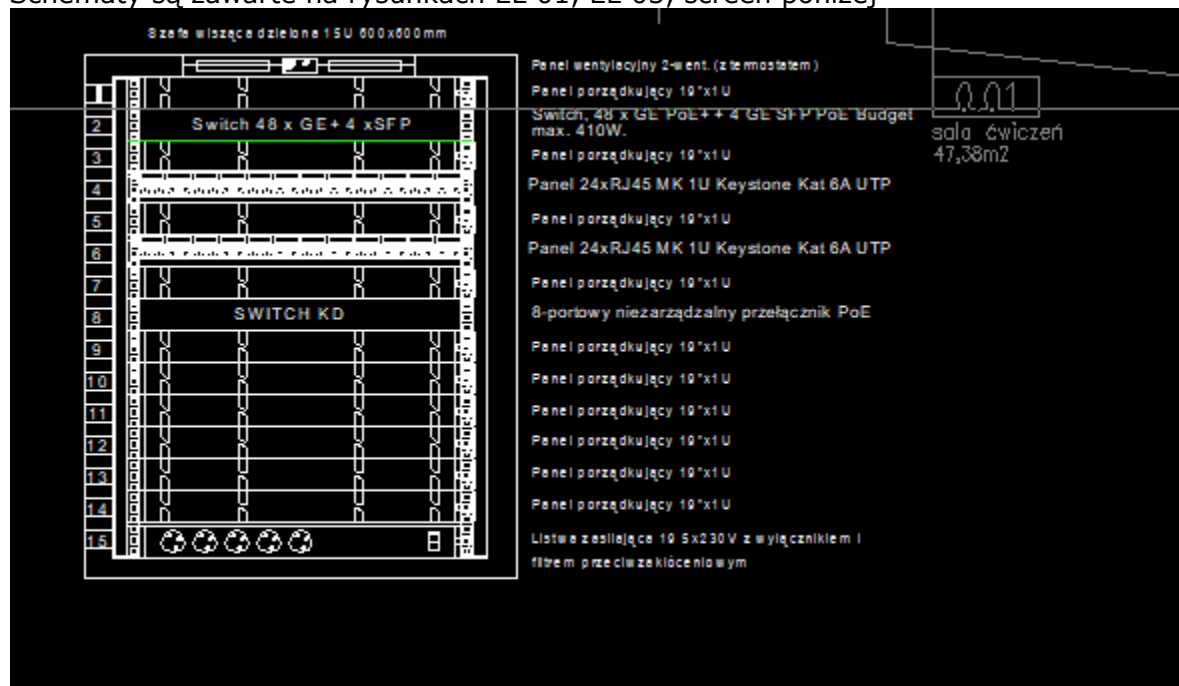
Schematy są zawarte na rysunkach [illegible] screen poniżej

Szafa wisząca dzielona 15U 600x600mm

1
2
3
4
5
6
7
8
9
10
11
12
13
14
15

Switch 48 x GE+ 4 xSFP

SWITCH KD

Panel wentylacyjny 2-went. (z termostatem)

Panel porządkujący 19"x1U

Switch, 48 x GE PoE+ + 4 GE SFP PoE Budget max. 410W.

Panel porządkujący 19"x1U

Panel 24xRJ45 MK 1U Keystone Kat 6A UTP

Panel porządkujący 19"x1U

Panel 24xRJ45 MK 1U Keystone Kat 6A UTP

Panel porządkujący 19"x1U

8-portowy niezarządzalny przełącznik PoE

Panel porządkujący 19"x1U

Panel porządkujący 19"x1U

Panel porządkujący 19"x1U

Panel porządkujący 19"x1U

Panel porządkujący 19"x1U

Panel porządkujący 19"x1U

Listwa zasilająca 19 5x230V z wyłącznikiem i filtrem przeciwzakłóceniowym

0.01
sala ćwiczeń
47,38m2